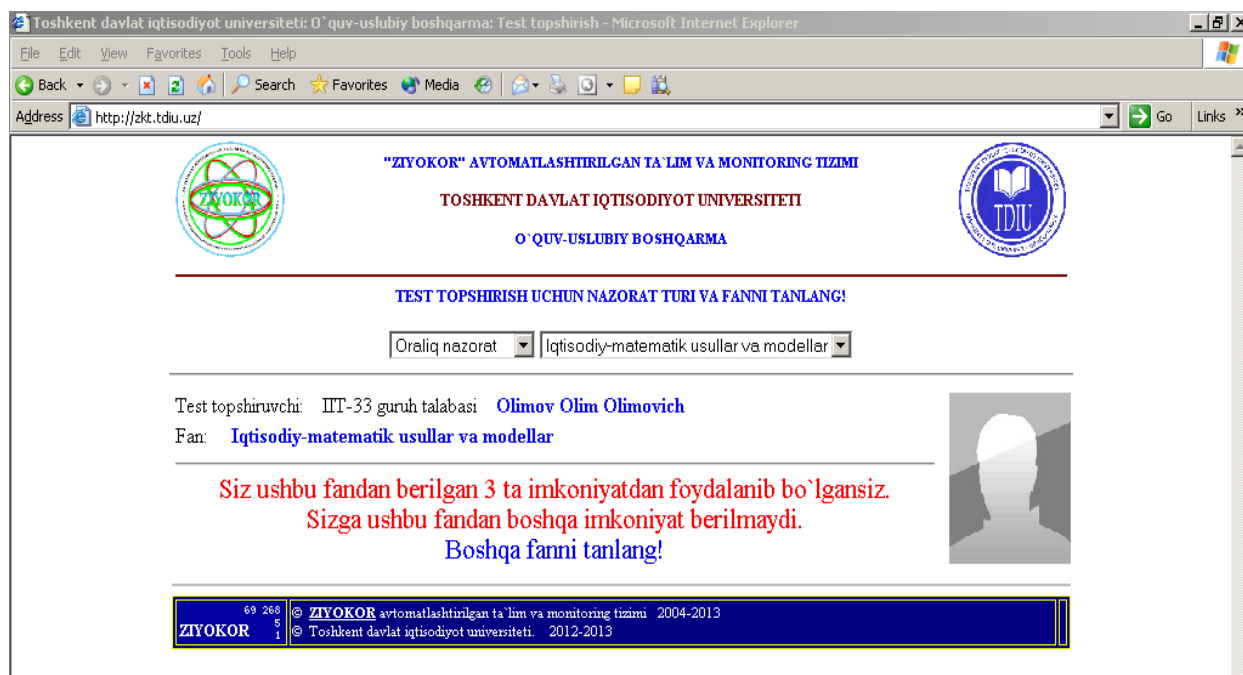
Toshkent davlat iqtisodiyot universiteti: O`quv-uslubiy boshqarma: Test topshirish - Microsoft Internet Explorer

File Edit View Favorites Tools Help

Back Search Favorites Media

Address http://zkt.tdiu.uz/

Go Links »

ZIYOKOR

"ZIYOKOR" AVTOMATLASHTIRILGAN TA`LIM VA MONITORING TIZIMI

TOSHKENT DAVLAT IQTISODIYOT UNIVERSITETI

O`QUV-USLUBIY BOSHQARMA

TDIU

TEST TOPSHIRISH UCHUN NAZORAT TURI VA FANNI TANLANG!

Oraliq nazorat | Iqtisodiy-matematik usullar va modellar

Test topshiruvchi: IIT-33 guruh talabasi Olimov Olim Olimovich

Fan: Iqtisodiy-matematik usullar va modellar

Siz ushbu fandan berilgan 3 ta imkoniyatdan foydalanib bo`lgansiz.
Sizga ushbu fandan boshqa imkoniyat berilmaydi.
Boshqa fanni tanlang!

69 268 5 1
ZIYOKOR

© ZIYOKOR avtomatlashtirilgan ta`lim va monitoring tizimi 2004-2013
© Toshkent davlat iqtisodiyot universiteti. 2012-2013